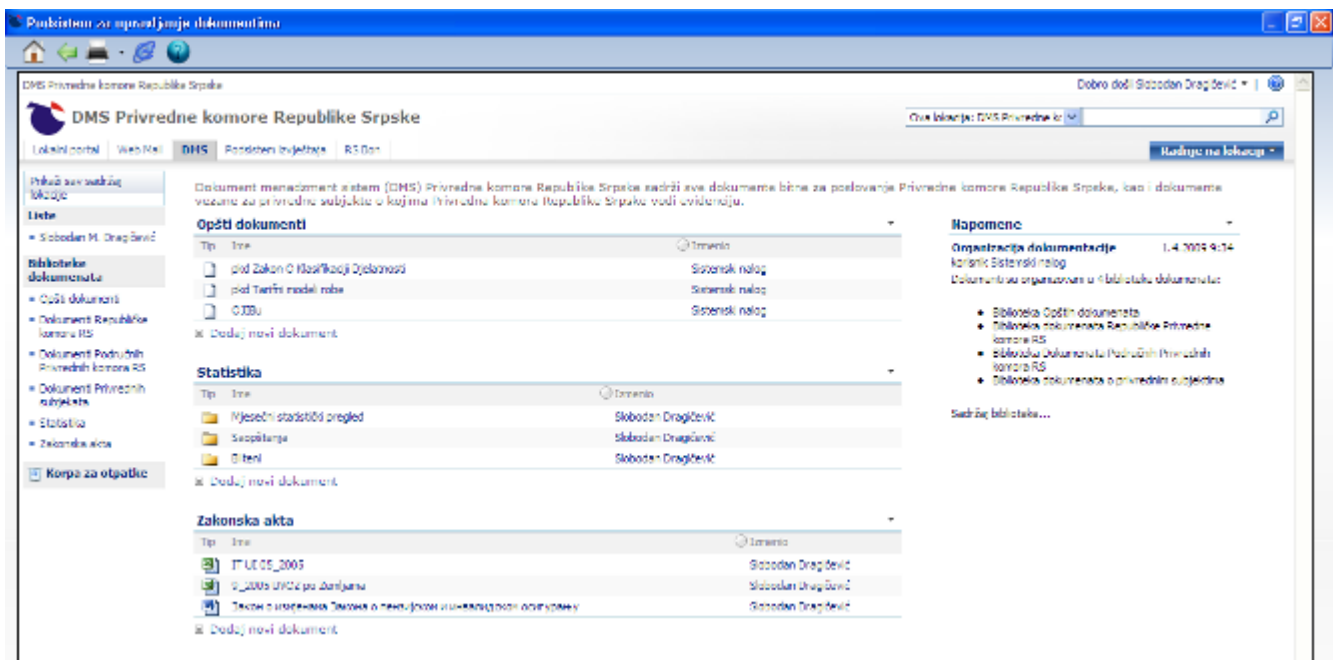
Podsistem za upravljanje dokumentima

DMS Privredne komore Republike Srpske

Dobro došli Slobodan Dragičević ▾ |

DMS Privredne komore Republike Srpske

Ova lokacija: DMS Privredne k

Lokalni portal | Web Mail | DMS | Podsistem izvještaja | RS Bon

Radnje na lokaciji ▾

Prikaži sav sadržaj lokacije

Liste

Slobodan M. Dragičević

Biblioteke dokumenata

Opšti dokumenti

Dokumenti Republičke komore RS

Dokumenti Područnih Privrednih komora RS

Dokumenti Privrednih subjekata

Statistika

Zakonska akta

Korpa za otpatke

Dokument menadžment sistem (DMS) Privredne komore Republike Srpske sadrži sve dokumente bitne za poslovanje Privredne komore Republike Srpske, kao i dokumente vezane za privredne subjekte o kojima Privredna komora Republike Srpske vodi evidenciju.

Opšti dokumenti

| Tip | Ime | Izmenio |
|---|---|---|
| | pkd Zakon O Klasifikaciji Djelatnosti | Sistemski nalog |
| | pkd Tarifni model robe | Sistemski nalog |
| | CJJBu | Sistemski nalog |

Dodaj novi dokument

Statistika

| Tip | Ime | Izmenio |
|---|---|---|
| | Mjesečni statistički pregled | Slobodan Dragičević |
| | Saopštenja | Slobodan Dragičević |
| | Biteni | Slobodan Dragičević |

Dodaj novi dokument

Zakonska akta

| Tip | Ime | Izmenio |
|---|---|---|
| | IT UL 05_2005 | Slobodan Dragičević |
| | 9_2005 LMC2 po Zanijama | Slobodan Dragičević |
| | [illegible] | Slobodan Dragičević |

Dodaj novi dokument

Napomene

Organizacija dokumentacije 1.4.2009 9:34
korisnik Sistemski nalog
Dokumenti su organizovani u 4 biblioteke dokumenata:

Biblioteka Opštih dokumenata
Biblioteka dokumenata Republičke Privredne komore RS
Biblioteka Dokumenata Područnih Privrednih komora RS
Biblioteka dokumenata o privrednim subjektima

Sadržaj biblioteka...